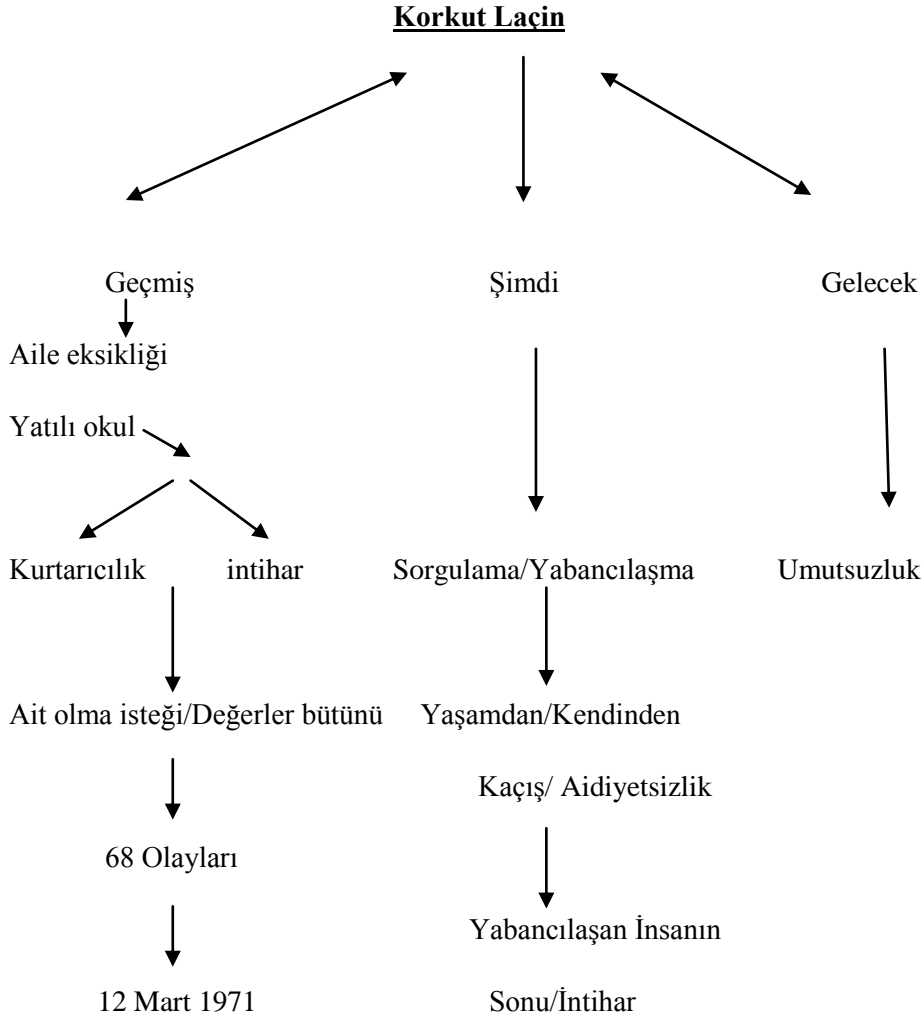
**Korkut Laçin**

Geçmiş

Şimdi

Gelecek

Aile eksikliği

Yatılı okul

Kurtarıcılık

intihar

Sorgulama/Yabancılaşma

Umutsuzluk

Ait olma isteği/Değerler bütünü

Yaşamdan/Kendinden

Kaçış/ Aidiyetsizlik

68 Olayları

Yabancılaşan İnsanın

12 Mart 1971

Sonu/İntihar